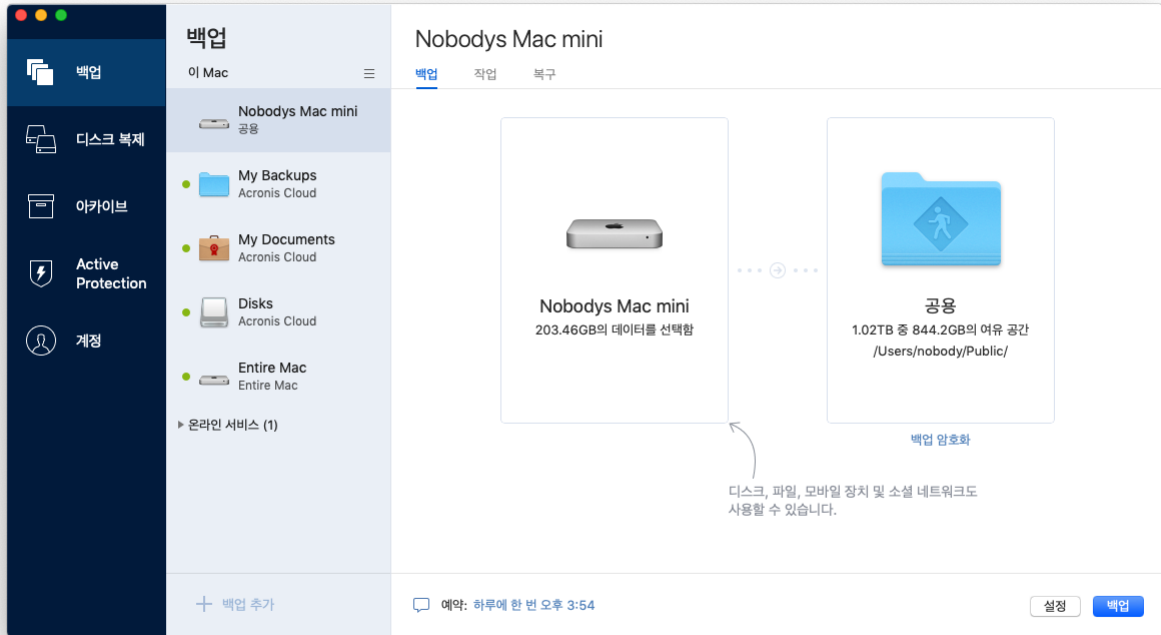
백업

디스크 복제

아카이브

Active Protection

계정

백업

이 Mac

Nobodys Mac mini
공용

My Backups
Acronis Cloud

My Documents
Acronis Cloud

Disks
Acronis Cloud

Entire Mac
Entire Mac

온라인 서비스 (1)

+ 백업 추가

Nobodys Mac mini

백업 작업 복구

Nobodys Mac mini
203.46GB의 데이터를 선택함

공용
1.02TB 중 844.2GB의 여유 공간
/Users/nobody/Public/

백업 암호화

디스크, 파일, 모바일 장치 및 소셜 네트워크도 사용할 수 있습니다.

예약: 하루에 한 번 오후 3:54

설정 백업